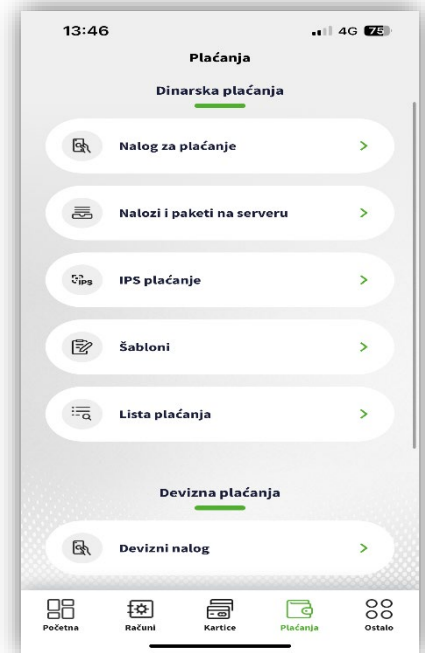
13:46

4G 75

Plaćanja

Dinarska plaćanja

Nalog za plaćanje >

Nalozi i paketi na serveru >

IPS IPS plaćanje >

Šabloni >

Lista plaćanja >

Devizna plaćanja

Devizni nalog >

Početna
Računi
Kartice
Plaćanja
Ostalo